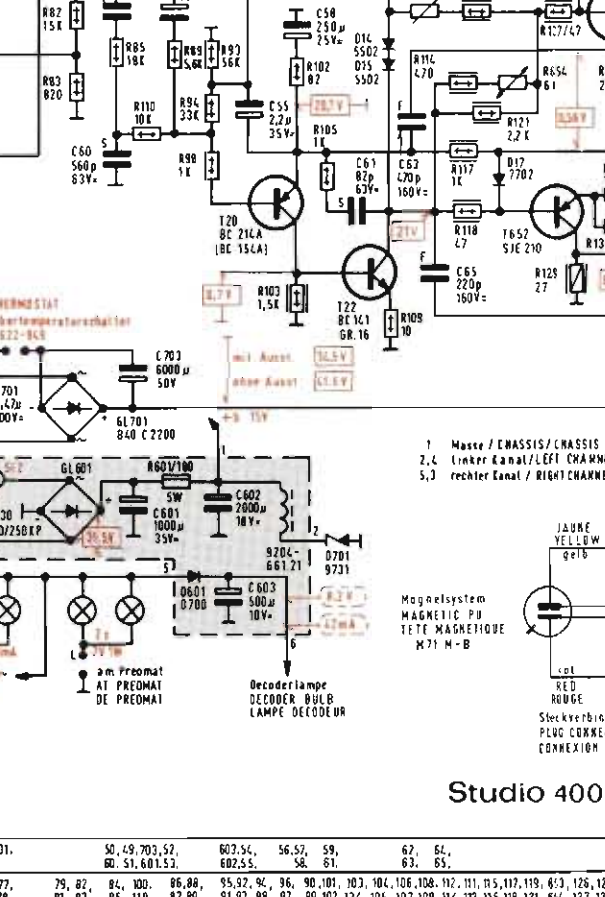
R82
15K

R83
820

R85
18K

R89
5,6K

R93
56K

R110
10K

R94
33K

R98
1K

C60
560p
63V=

C58
250µ
25V=

R102
82

C55
2,2µ
35V=

20,7V

R105
1K

D14
5502
D15
5502

R114
470

R654
61

R137/47

R121
2,2K

3,6V

C61
82p
63V=

C63
470p
160V=

R117
1K

D17
7702

R118
47

T652
SJE 210

R13

21V

T20
BC 214A
(BC 154A)

C65
220p
160V=

R129
27

4,7V

R103
1,5K

T22
BC 141
GR. 16

R109
10

mit Ausst.
ohne Aust.

14,5V
45,5V

THERMOSTAT
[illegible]temperaturschalter
622-968

C703
6000µ
50V

701
4,7µ
00V=

GL701
B40 C 2200

+ ~ 15V

GL601

R601/100
5W

C601
1000µ
35V=

C602
2000µ
18V=

36,5V

9204-
661.21

D701
9731

D601
D700

C603
500µ
10V=

8,2V

42mA

6

am Preomat
AT PREOMAT
DE PREOMAT

Decoderlampe
DECODER BULB
LAMPE DECODEUR

1 Masse / CHASSIS / CHASSIS
2,4 linker Kanal / LEFT CHANN
5,3 rechter Kanal / RIGHT CHANNE

JAUNE
YELLOW
gelb

Magnetsystem
MAGNETIC PU
TETE MAGNETIQUE
M71 M-B

rot
RED
ROUGE

Steckverbin
PLUG CONNE
CONNEXION

Studio 400

01. | 50, 49, 703, 52, 60. 51, 601, 53, | 603, 54, 602, 55, | 56, 57, 58. | 59, 61. | 62, 63. | 64, 65,

77, | 79, 82, | 84, 100, | 86, 88, | 95, 92, 94, | 96, | 90, 101, | 103, | 104, 106, 108, 112, 111, 115, 117, 119, 653, 126, 12